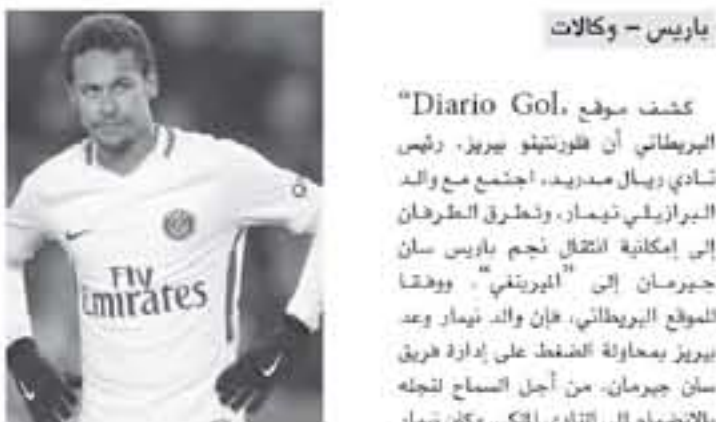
باريس – وكالات

كشف موقع "Diario Gol" البريطاني أن فلورنتينو بيريز، رئيس نادي ريال مدريد، اجتمع مع والد البرازيلي نيمار، وتطرق الطرفان إلى إمكانية انتقال نجم باريس سان جيرمان إلى "الميرينغي". ووفقا للموقع البريطاني، فإن والد نيمار وعد بيريز بمحاولة الضغط على إدارة فريق سان جيرمان، من أجل السماح لنجله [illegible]

Fly
Emirates